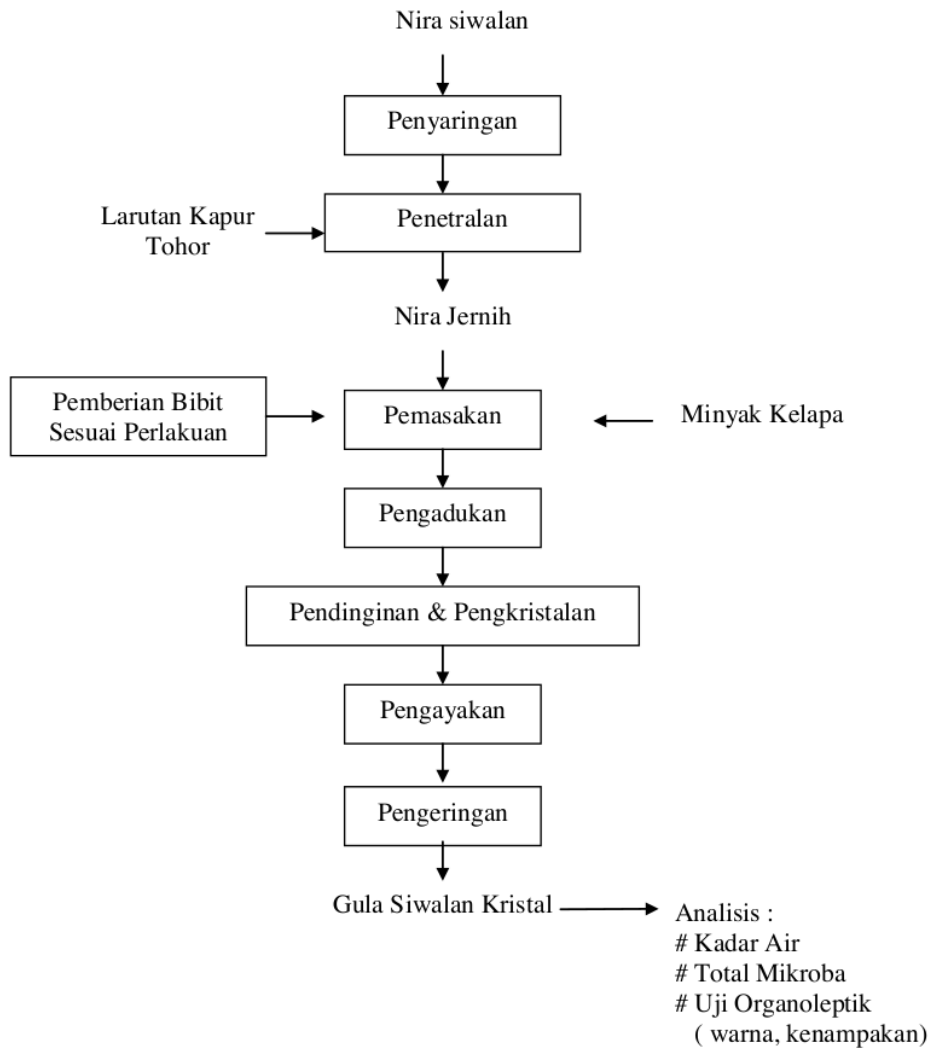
Nira siwalan

Penyaringan

Larutan Kapur Tohor

Penetralan

Nira Jernih

Pemberian Bibit Sesuai Perlakuan

Pemasakan

Minyak Kelapa

Pengadukan

Pendinginan & Pengkristalan

Pengayakan

Pengeringan

Gula Siwalan Kristal

Analisis :
# Kadar Air
# Total Mikroba
# Uji Organoleptik
( warna, kenampakan)